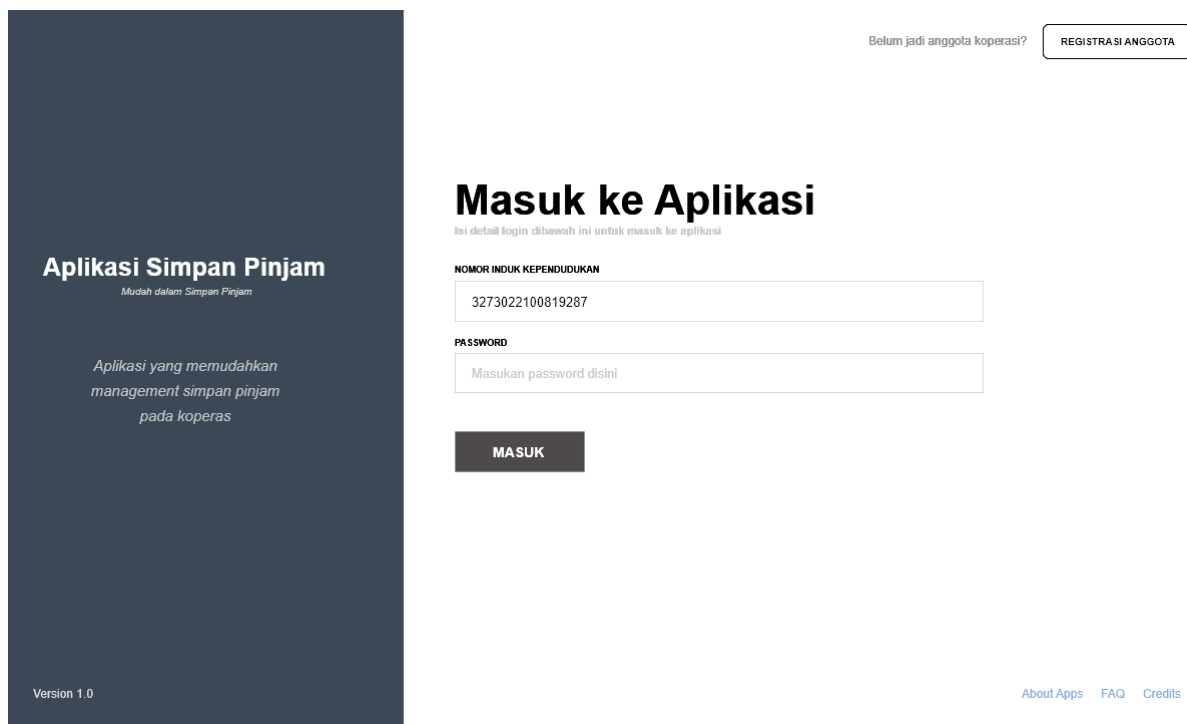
Aplikasi Simpan Pinjam
Mudah dalam Simpan Pinjam

Aplikasi yang memudahkan management simpan pinjam pada koperas

Version 1.0

Belum jadi anggota koperasi? REGISTRASI ANGGOTA

Masuk ke Aplikasi
Isi detail login dibawah ini untuk masuk ke aplikasi

NOMOR INDUK KEPENDUDUKAN
3273022100819287

PASSWORD
Masukan password disini

MASUK

About Apps FAQ Credits